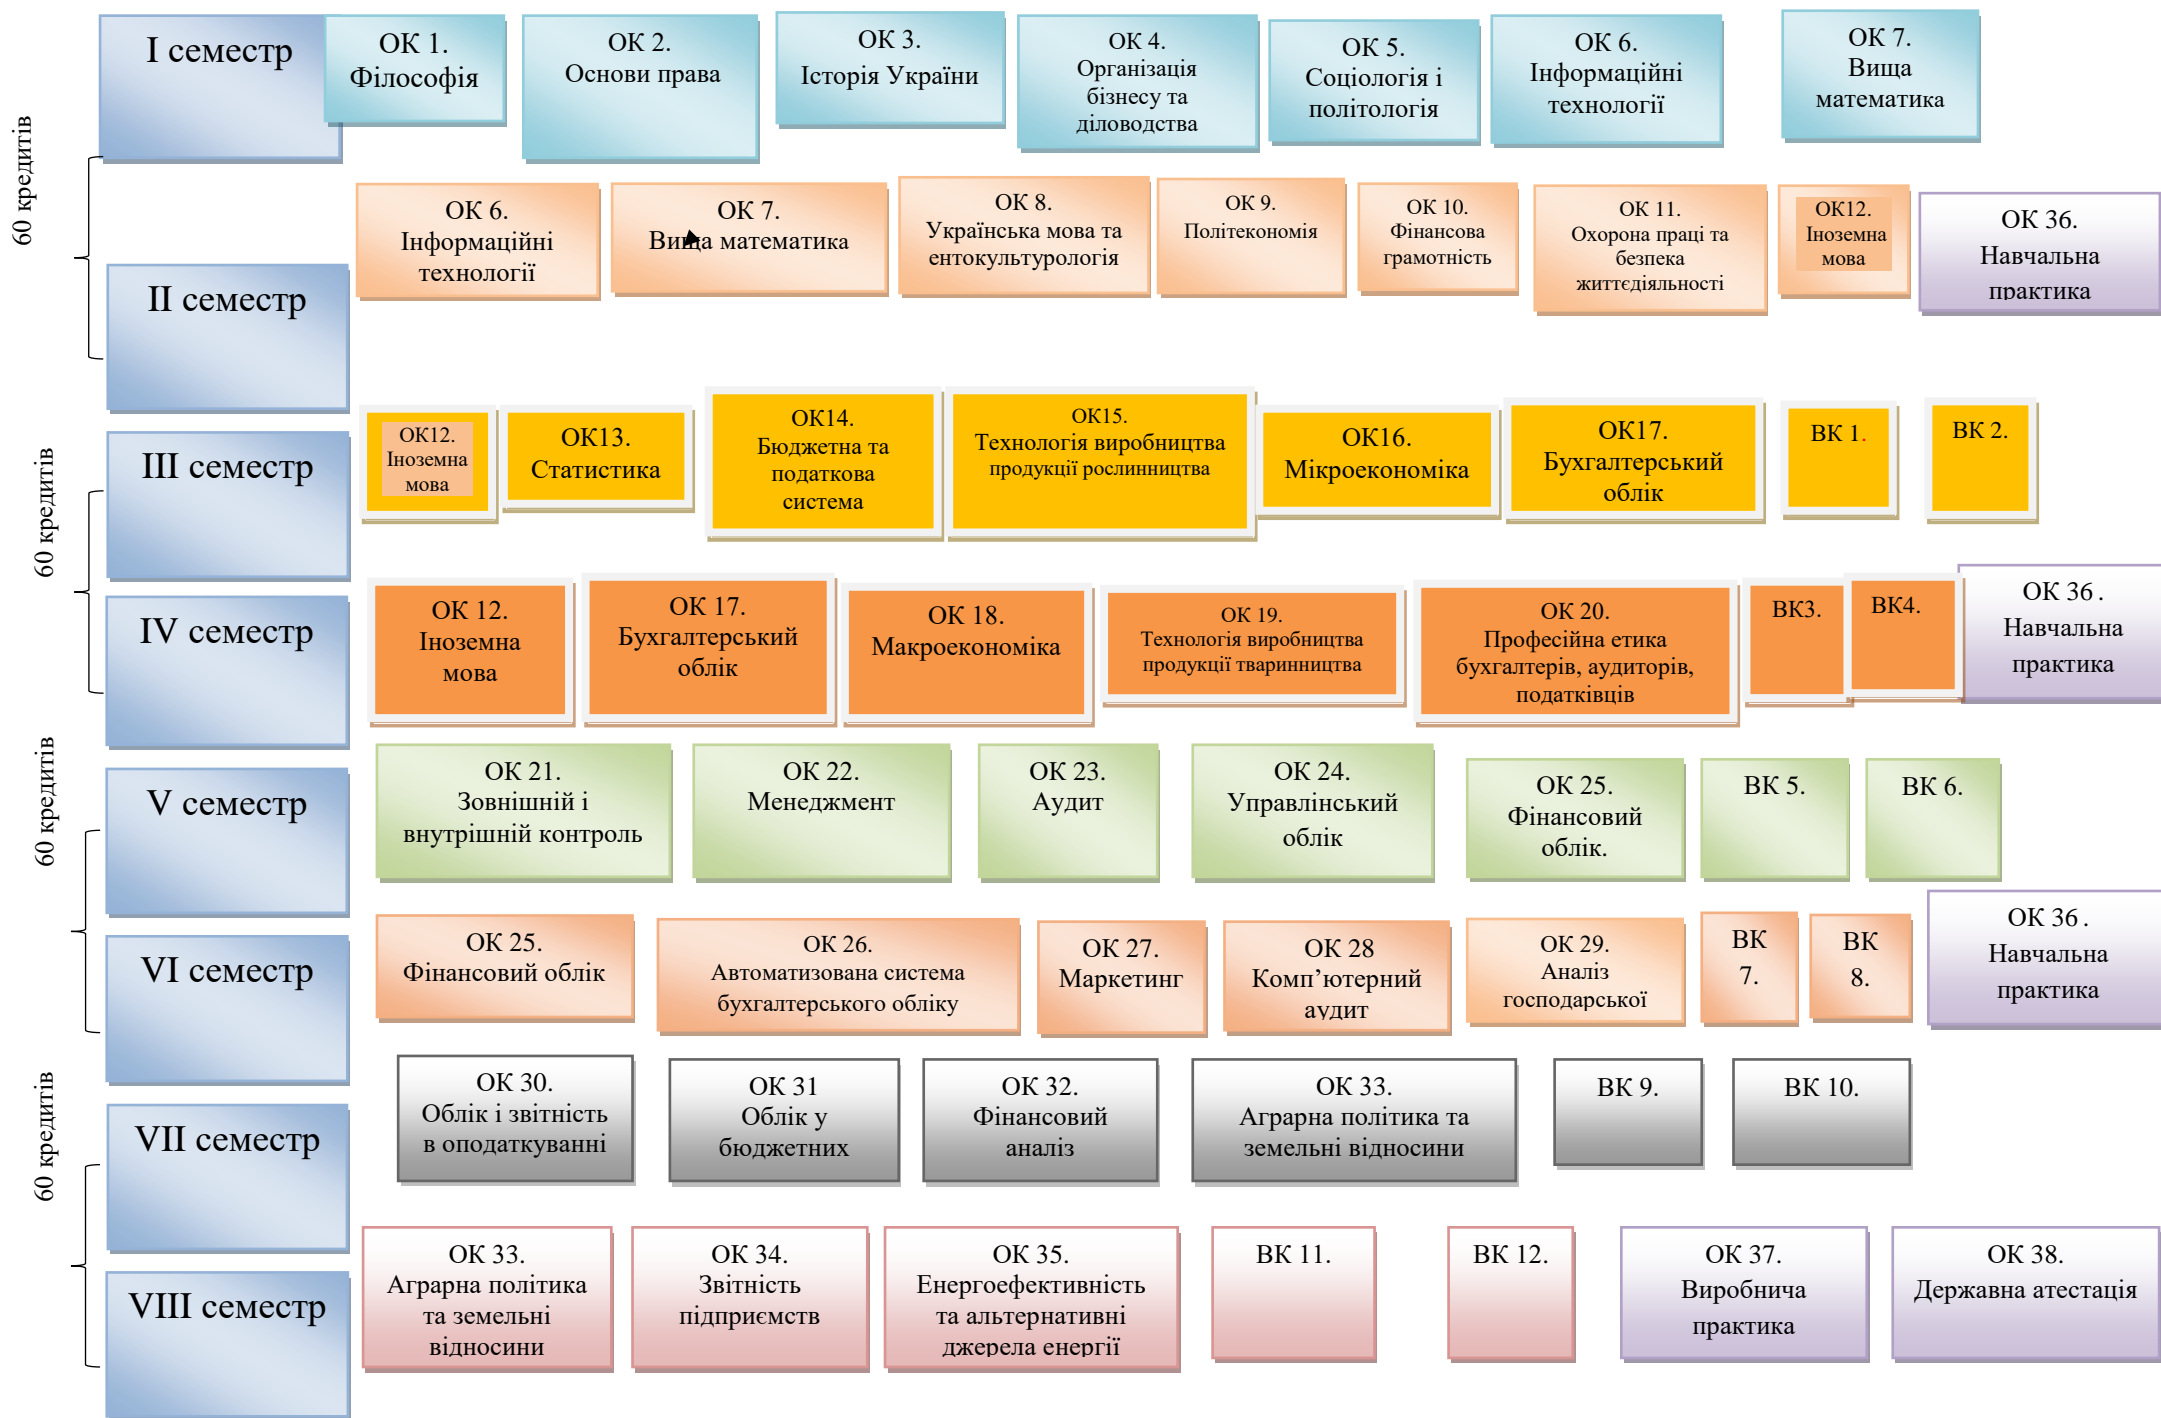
60 кредитів

I семестр

ОК 1. Філософія

ОК 2. Основи права

ОК 3. Історія України

ОК 4. Організація бізнесу та діловодства

ОК 5. Соціологія і політологія

ОК 6. Інформаційні технології

ОК 7. Вища математика

II семестр

ОК 6. Інформаційні технології

ОК 7. Вища математика

ОК 8. Українська мова та етнокультурологія

ОК 9. Політекономія

ОК 10. Фінансова грамотність

ОК 11. Охорона праці та безпека життєдіяльності

ОК12. Іноземна мова

ОК 36. Навчальна практика

60 кредитів

III семестр

ОК12. Іноземна мова

ОК13. Статистика

ОК14. Бюджетна та податкова система

ОК15. Технологія виробництва продукції рослинництва

ОК16. Мікроекономіка

ОК17. Бухгалтерський облік

ВК 1.

ВК 2.

IV семестр

ОК 12. Іноземна мова

ОК 17. Бухгалтерський облік

ОК 18. Макроекономіка

ОК 19. Технологія виробництва продукції тваринництва

ОК 20. Професійна етика бухгалтерів, аудиторів, податківців

ВК3.

ВК4.

ОК 36 . Навчальна практика

60 кредитів

V семестр

ОК 21. Зовнішній і внутрішній контроль

ОК 22. Менеджмент

ОК 23. Аудит

ОК 24. Управлінський облік

ОК 25. Фінансовий облік.

ВК 5.

ВК 6.

VI семестр

ОК 25. Фінансовий облік

ОК 26. Автоматизована система бухгалтерського обліку

ОК 27. Маркетинг

ОК 28 Комп’ютерний аудит

ОК 29. Аналіз господарської

ВК 7.

ВК 8.

ОК 36 . Навчальна практика

60 кредитів

VII семестр

ОК 30. Облік і звітність в оподаткуванні

ОК 31 Облік у бюджетних

ОК 32. Фінансовий аналіз

ОК 33. Аграрна політика та земельні відносини

ВК 9.

ВК 10.

VIII семестр

ОК 33. Аграрна політика та земельні відносини

ОК 34. Звітність підприємств

ОК 35. Енергоефективність та альтернативні джерела енергії

ВК 11.

ВК 12.

ОК 37. Виробнича практика

ОК 38. Державна атестація